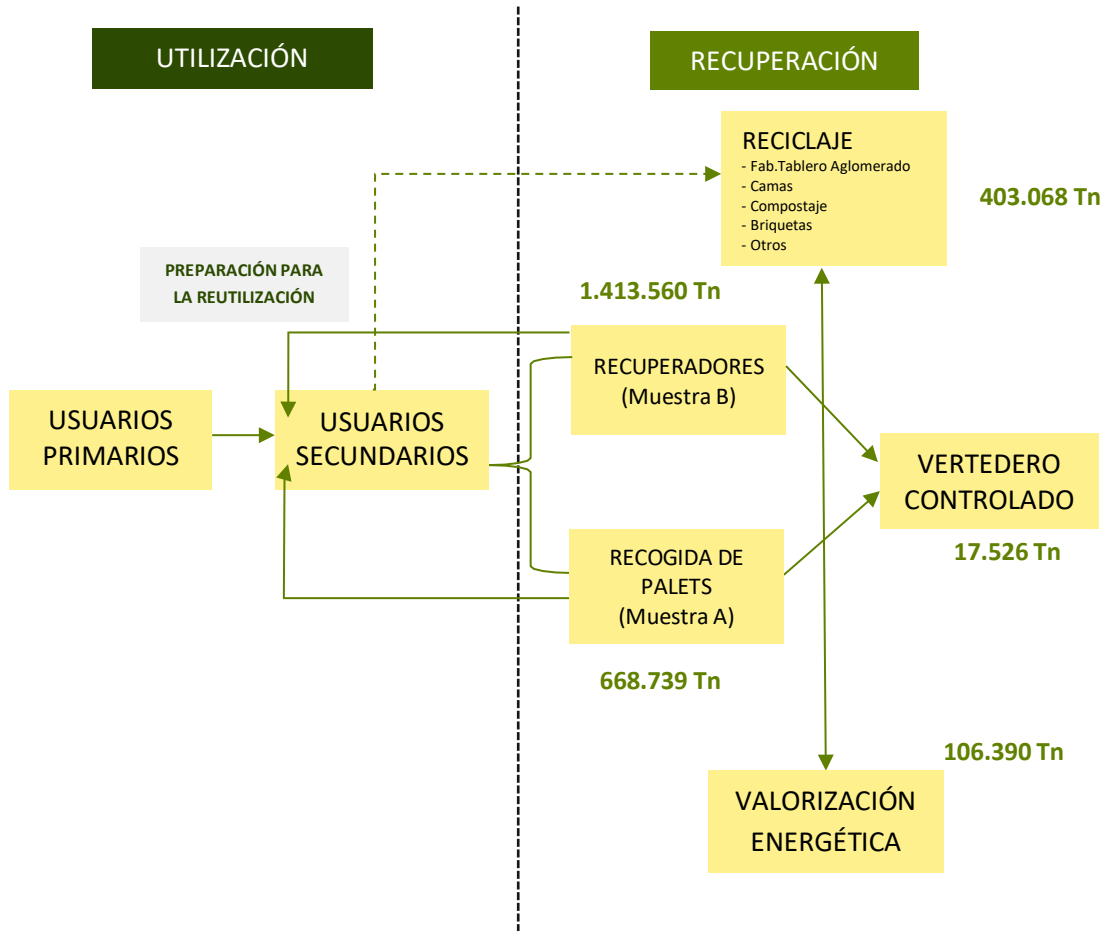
UTILIZACIÓN

RECUPERACIÓN

RECICLAJE
- Fab.Tablero Aglomerado
- Camas
- Compostaje
- Briquetas
- Otros

403.068 Tn

PREPARACIÓN PARA LA REUTILIZACIÓN

1.413.560 Tn

RECUPERADORES (Muestra B)

USUARIOS PRIMARIOS

USUARIOS SECUNDARIOS

VERTEDERO CONTROLADO

17.526 Tn

RECOGIDA DE PALETS (Muestra A)

668.739 Tn

106.390 Tn

VALORIZACIÓN ENERGÉTICA